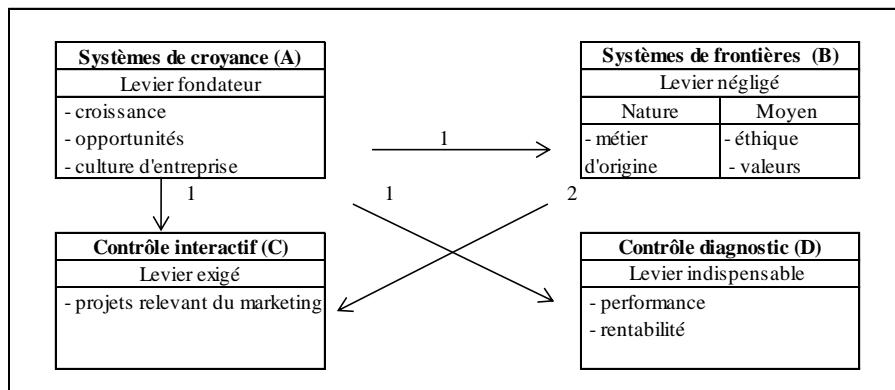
**Systèmes de croyance (A)**
Levier fondateur
- croissance
- opportunités
- culture d'entreprise

**Systèmes de frontières (B)**
Levier négligé

| Nature | Moyen |
|---|---|
| - métier d'origine | - éthique - valeurs |

1

1

1

2

**Contrôle interactif (C)**
Levier exigé
- projets relevant du marketing

**Contrôle diagnostic (D)**
Levier indispensable
- performance
- rentabilité